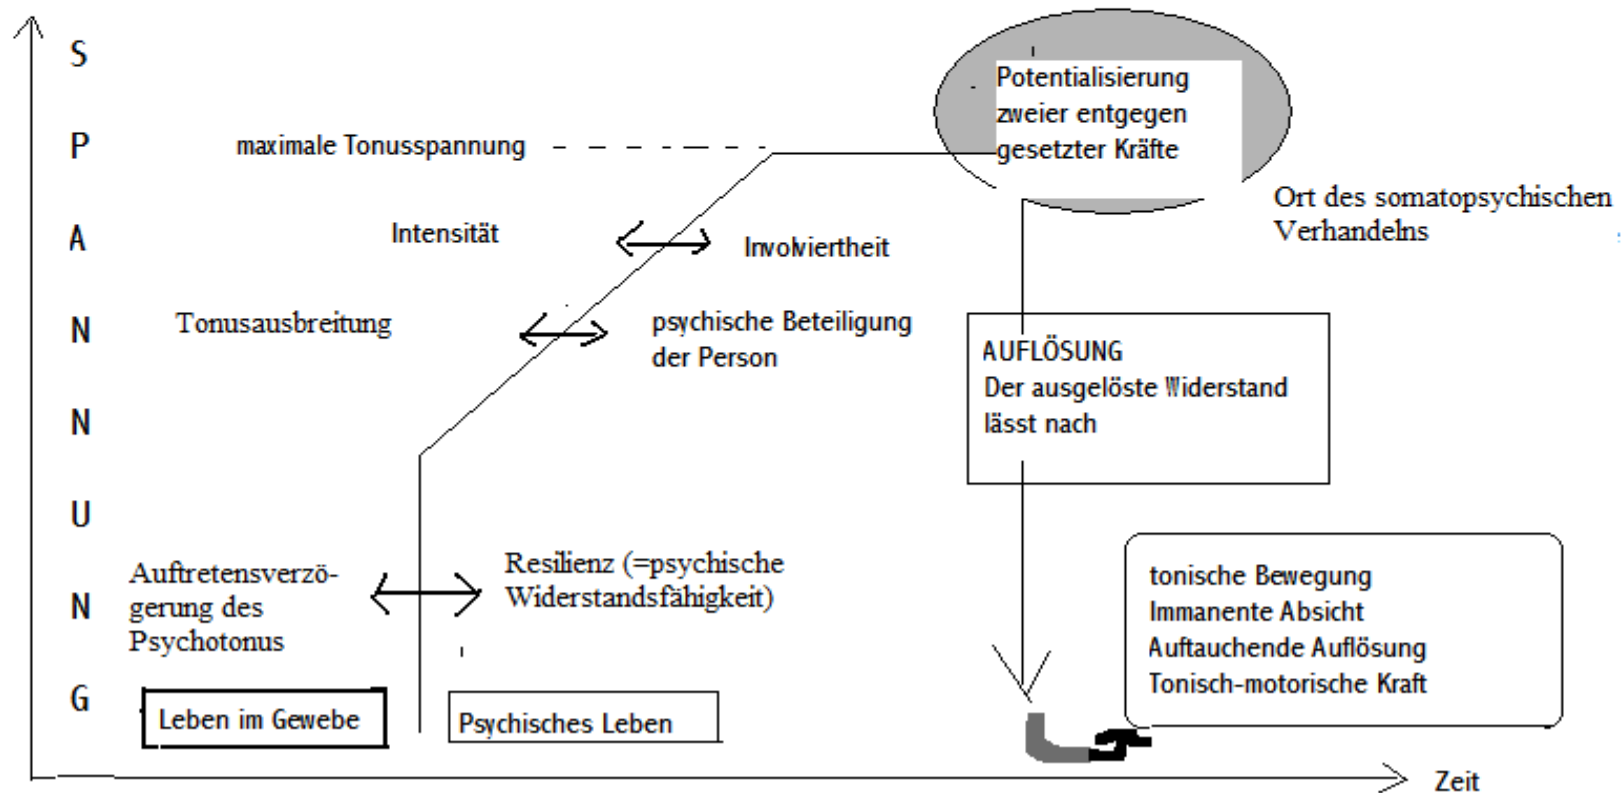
S
P
A
N
N
U
N
G

maximale Tonusspannung

Potentialisierung zweier entgegen gesetzter Kräfte

Ort des somatopsychischen Verhandelns

Intensität

Involviertheit

Tonusausbreitung

psychische Beteiligung der Person

AUFLÖSUNG
Der ausgelöste Widerstand lässt nach

Auftretensverzögerung des Psychotonus

Resilienz (=psychische Widerstandsfähigkeit)

tonische Bewegung
Immanente Absicht
Auftauchende Auflösung
Tonisch-motorische Kraft

Leben im Gewebe

Psychisches Leben

Zeit